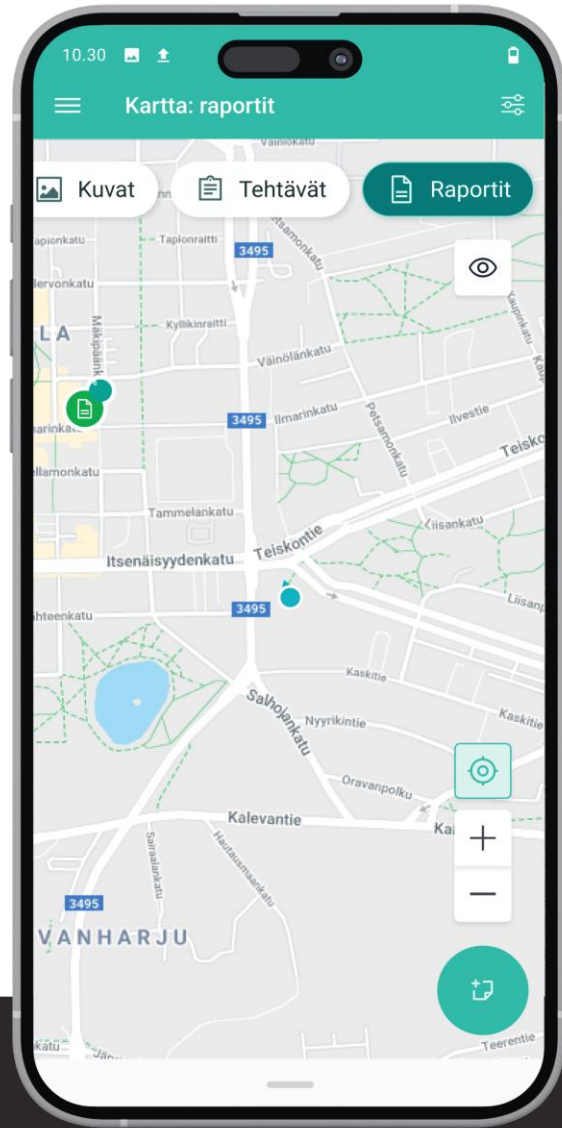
10.30

Kartta: raportit

Kuvat
Tehtävät
Raportit

Väinölänkatu
apionkatu
Taplonraitti
3495
Petsamonkatu
lervonkatu
LA
Mäkipäänk
Kyllikinraitti
Väinölänkatu
Kaupinkatu
3495
Ilmarinkatu
Petsamonkatu
Ilvestie
marinkatu
Teisko
llamonkatu
Tammelankatu
Kiisankatu
Teiskontie
Itsenäisyydenkatu
3495
hteenkatu
Liisan
Kaskitie
Salhojankatu
Nyyrikintie
Kaskitie
Oravanpolku
Kalevantie
Ka
Sarvaslankatu
Hautausmaankatu
3495
VANHARJU
katu
Teerentie